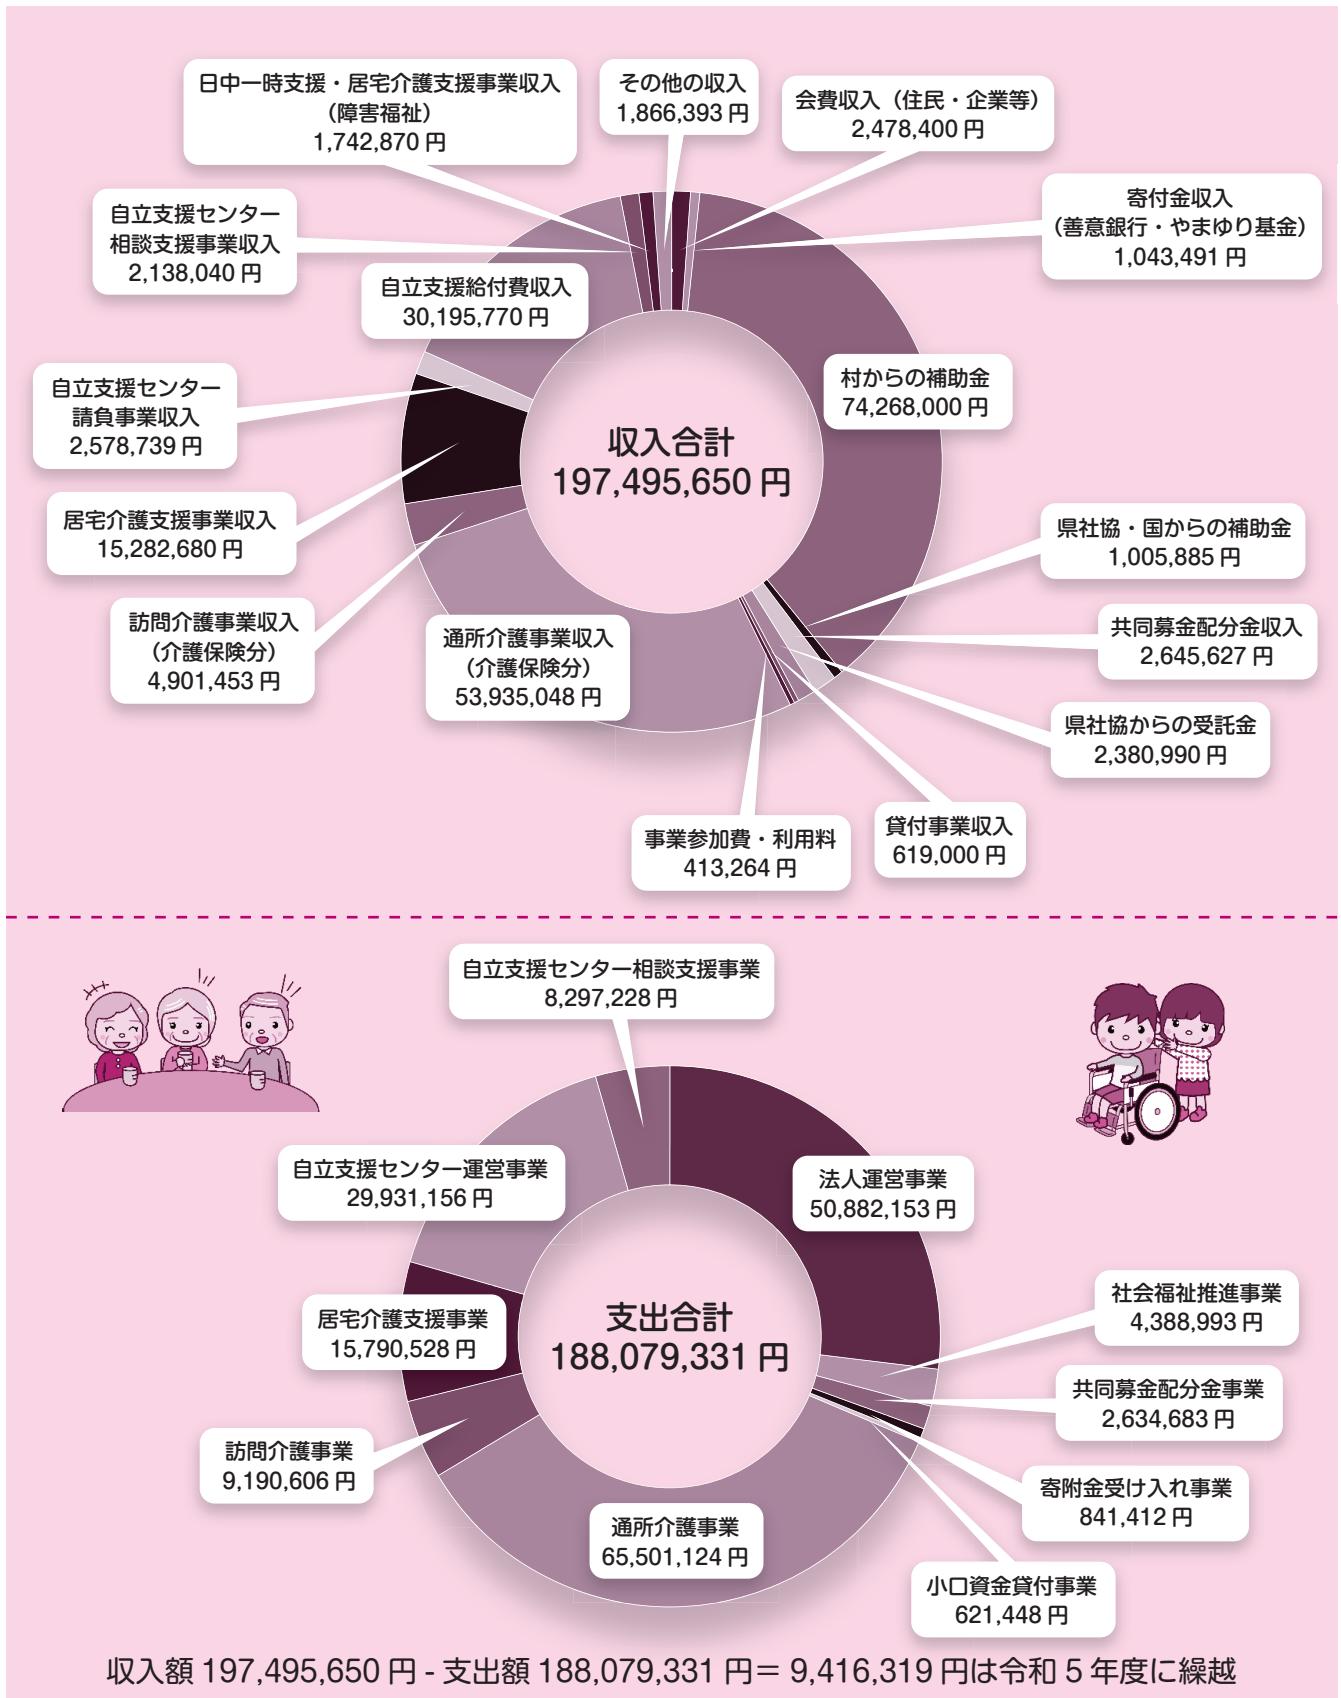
日中一時支援・居宅介護支援事業収入
（障害福祉）
1,742,870 円

その他の収入
1,866,393 円

会費収入（住民・企業等）
2,478,400 円

寄付金収入
（善意銀行・やまゆり基金）
1,043,491 円

自立支援センター
相談支援事業収入
2,138,040 円

自立支援給付費収入
30,195,770 円

村からの補助金
74,268,000 円

自立支援センター
請負事業収入
2,578,739 円

収入合計
197,495,650 円

居宅介護支援事業収入
15,282,680 円

県社協・国からの補助金
1,005,885 円

訪問介護事業収入
（介護保険分）
4,901,453 円

通所介護事業収入
（介護保険分）
53,935,048 円

共同募金配分金収入
2,645,627 円

県社協からの受託金
2,380,990 円

事業参加費・利用料
413,264 円

貸付事業収入
619,000 円

自立支援センター相談支援事業
8,297,228 円

自立支援センター運営事業
29,931,156 円

法人運営事業
50,882,153 円

居宅介護支援事業
15,790,528 円

支出合計
188,079,331 円

社会福祉推進事業
4,388,993 円

共同募金配分金事業
2,634,683 円

訪問介護事業
9,190,606 円

寄附金受け入れ事業
841,412 円

通所介護事業
65,501,124 円

小口資金貸付事業
621,448 円

収入額 197,495,650 円 - 支出額 188,079,331 円＝ 9,416,319 円は令和 5 年度に繰越